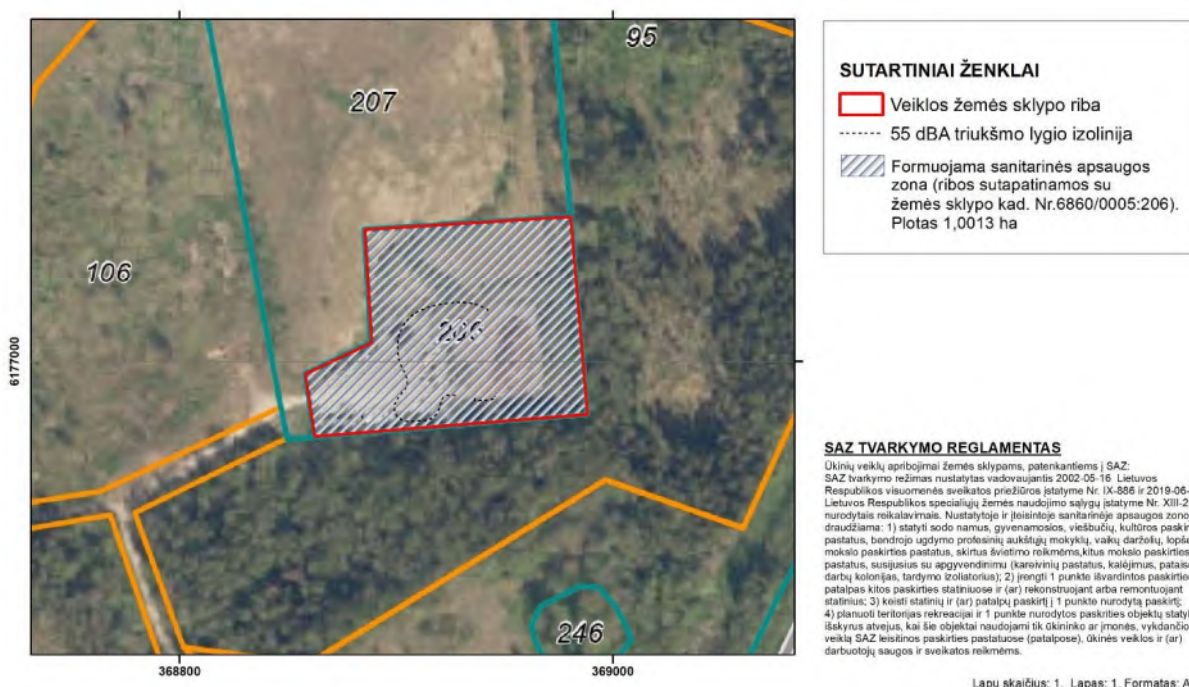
95

207

106

206

246

6177000

368800

369000

SUTARTINIAI ŽENKLAI

Veiklos žemės sklypo riba

55 dBA triukšmo lygio izolinija

Formuojama sanitarinės apsaugos zona (ribos sutapatinamos su žemės sklypo kad. Nr.6860/0005:206). Plotas 1,0013 ha

SAZ TVARKYMO REGLAMENTAS

Ūkinių veiklų apribojimai žemės sklypams, patenkantiems į SAZ: SAZ tvarkymo režimas nustatytas vadovaujantis 2002-05-16 Lietuvos Respublikos visuomenės sveikatos priežiūros įstatyme Nr. IX-886 ir 2019-06-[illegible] Lietuvos Respublikos specialiųjų žemės naudojimo sąlygų įstatyme Nr. XIII-2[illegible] nurodytais reikalavimais. Nustatytoje ir įteisintoje sanitarinėje apsaugos zono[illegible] draudžiama: 1) statyti sodo namus, gyvenamosios, viešbučių, kultūros paskir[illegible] pastatus, bendrojo ugdymo profesinių aukštųjų mokyklų, vaikų darželių, lopšel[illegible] mokslo paskirties pastatus, skirtus švietimo reikmėms,kitus mokslo paskirties pastatus, susijusius su apgyvendinimu (kareivinių pastatus, kalėjimus, pataiso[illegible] darbų kolonijas, tardymo izoliatorius); 2) įrengti 1 punkte išvardintos paskirties patalpas kitos paskirties statiniuose ir (ar) rekonstruojant arba remontuojant statinius; 3) keisti statinių ir (ar) patalpų paskirtį į 1 punkte nurodytą paskirtį; 4) planuoti teritorijas rekreacijai ir 1 punkte nurodytos paskrities objektų staty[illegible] išskyrus atvejus, kai šie objektai naudojami tik ūkininko ar įmonės, vykdančio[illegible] veiklą SAZ leisitinos paskirties pastatuose (patalpose), ūkinės veiklos ir (ar) darbuotojų saugos ir sveikatos reikmėms.

Lapų skaičius: 1. Lapas: 1. Formatas: A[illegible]